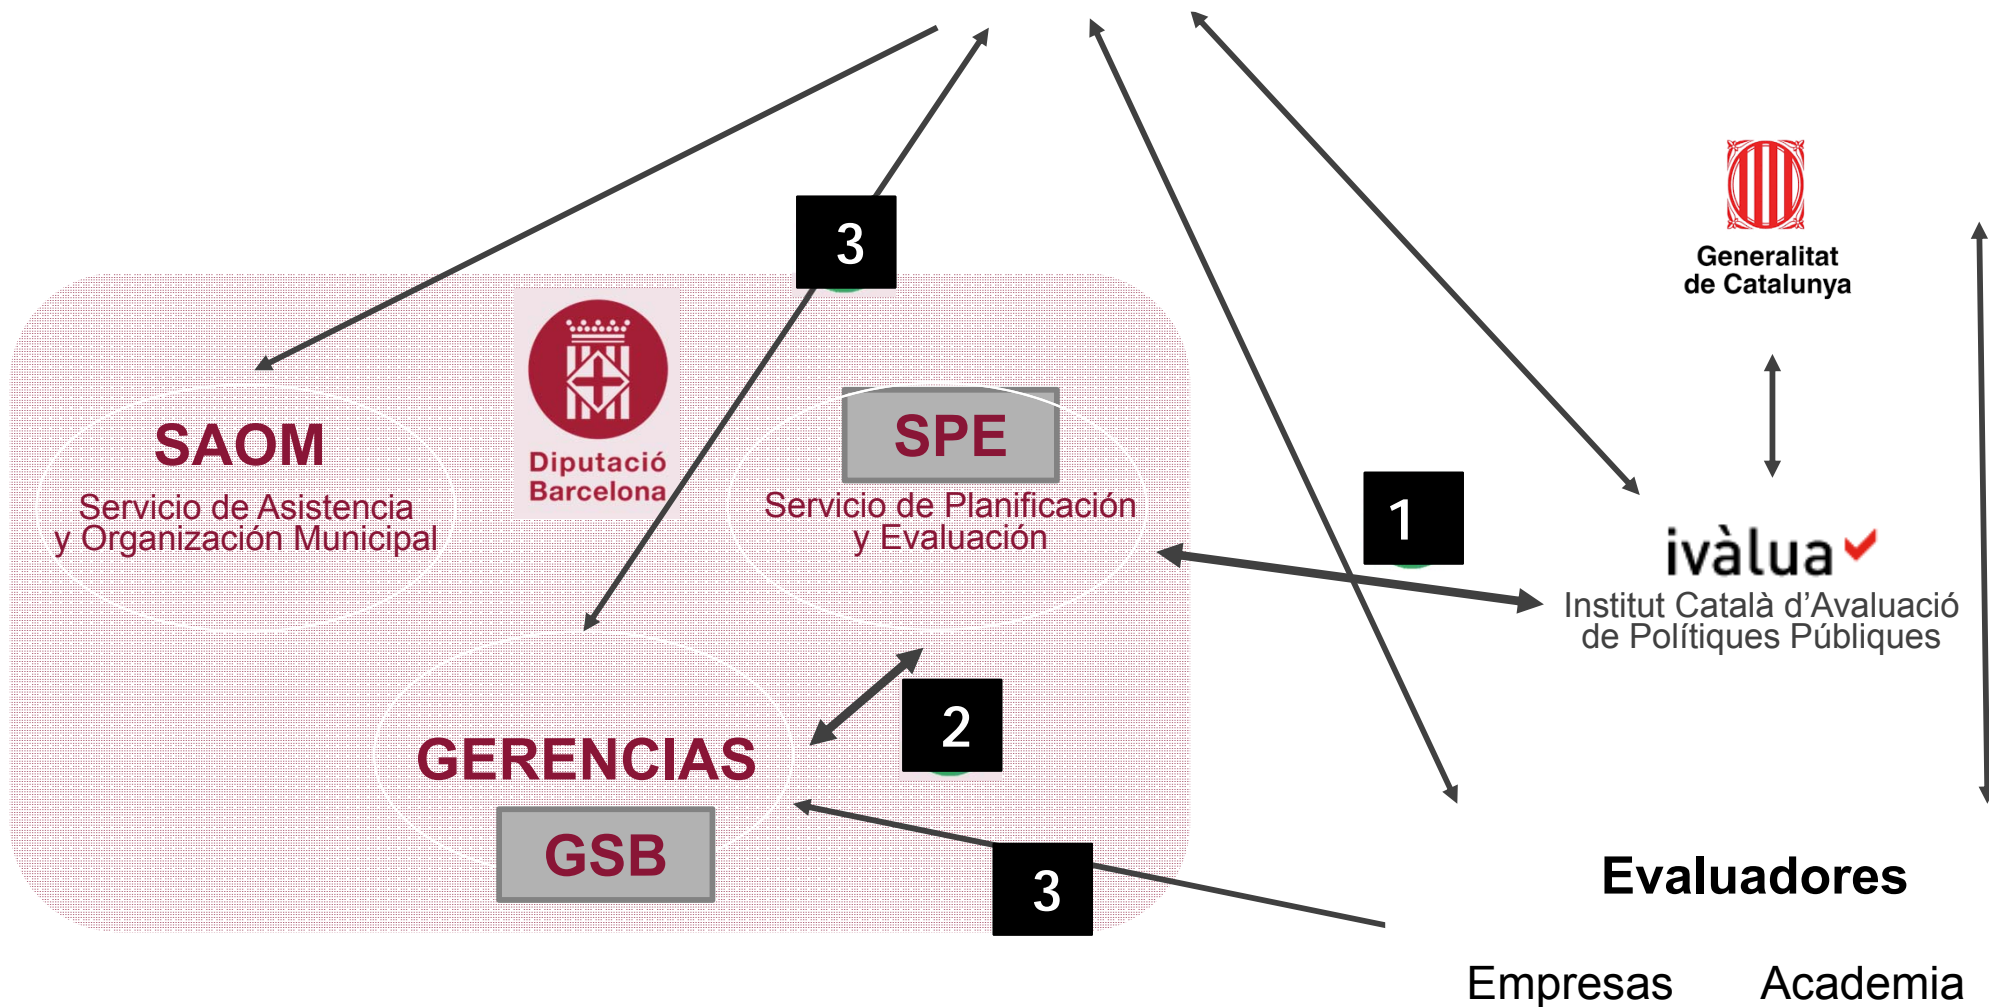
3

Generalitat de Catalunya

Diputació Barcelona

SAOM
Servicio de Asistencia y Organización Municipal

SPE
Servicio de Planificación y Evaluación

1

ivàlua
Institut Català d'Avaluació de Polítiques Públiques

GERENCIAS

2

GSB

3

Evaluadores

Empresas Academia